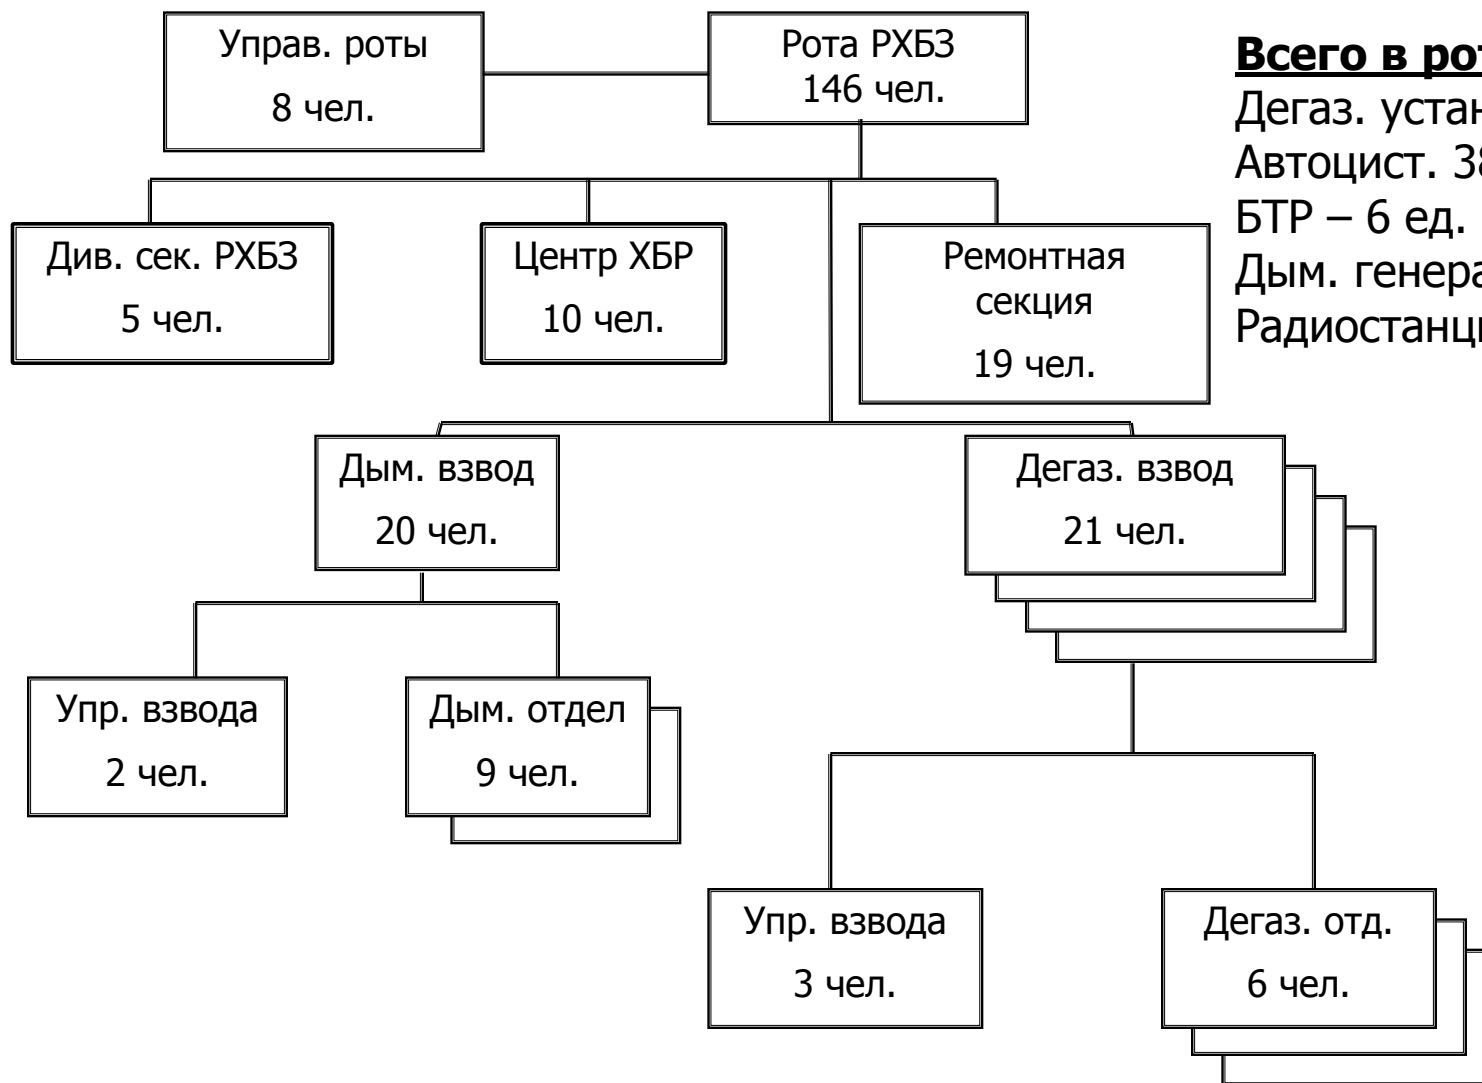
Управ. роты
8 чел.

Рота РХБЗ
146 чел.

Всего в ро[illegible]
Дегаз. устан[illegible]
Автоцист. 3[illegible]
БТР – 6 ед.
Дым. генера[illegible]
Радиостанц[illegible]

Див. сек. РХБЗ
5 чел.

Центр ХБР
10 чел.

Ремонтная секция
19 чел.

Дым. взвод
20 чел.

Дегаз. взвод
21 чел.

Упр. взвода
2 чел.

Дым. отдел
9 чел.

Упр. взвода
3 чел.

Дегаз. отд.
6 чел.